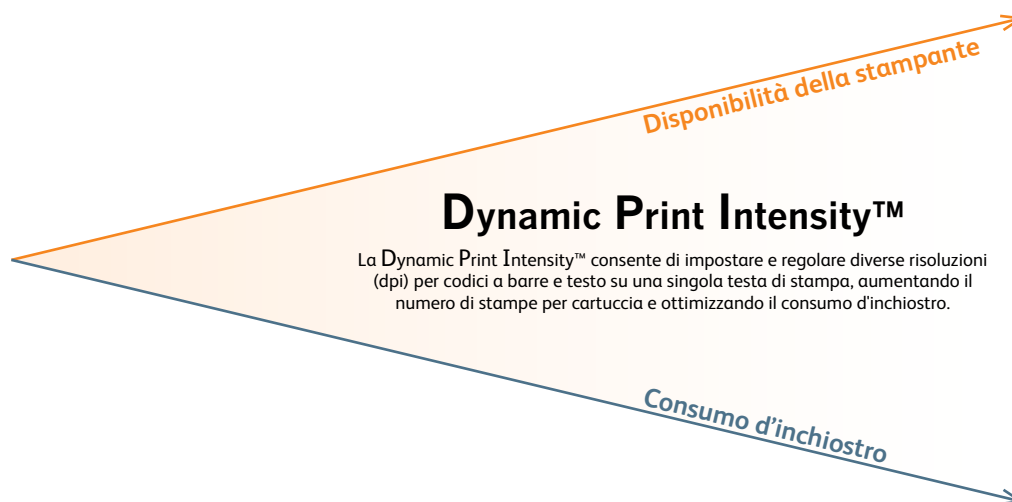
Disponibilità della stampante

Dynamic Print Intensity™

La Dynamic Print Intensity™ consente di impostare e regolare diverse risoluzioni (dpi) per codici a barre e testo su una singola testa di stampa, aumentando il numero di stampe per cartuccia e ottimizzando il consumo d'inchiostro.

Consumo d'inchiostro